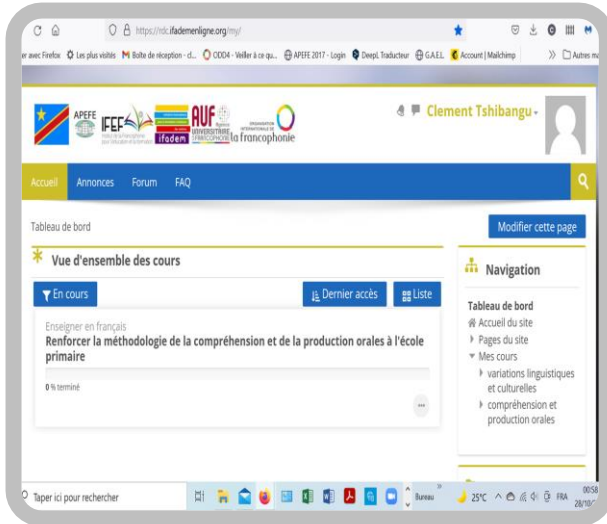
https://rdc.ifademenligne.org/my/

r avec Firefox Les plus visités Boîte de réception - cl... ODD4 - Veiller à ce qu... APEFE 2017 - Login DeepL Traducteur G.A.E.L. Account | Mailchimp Autres ma

APEFE IFEF AUF ifadem ORGANISATION INTERNATIONALE DE la francophonie

Clement Tshibangu

Accueil Annonces Forum FAQ

Tableau de bord

Modifier cette page

Vue d'ensemble des cours

En cours

Dernier accès

Liste

Enseigner en français

Renforcer la méthodologie de la compréhension et de la production orales à l'école primaire

0 % terminé

...

Navigation

Tableau de bord

Accueil du site

Pages du site

Mes cours

variations linguistiques et culturelles

compréhension et production orales

Taper ici pour rechercher

Bureau

25°C

FRA

00:58
28/10/